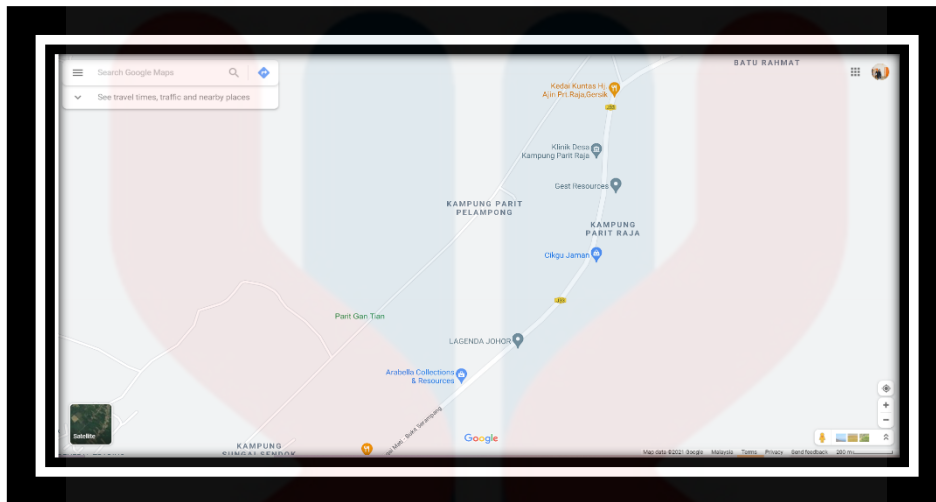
Search Google Maps

See travel times, traffic and nearby places

BATU RAHMAT

Kedai Kuntas Hj. Ajin Prt.Raja,Sersik

J123

Klinik Desa Kampung Parit Raja

Gest Resources

KAMPUNG PARIT PELAMPONG

KAMPUNG PARIT RAJA

Cikgu Jaman

J123

Parit Gan Tian

LAGENDA JOHOR

Arabella Collections & Resources

Satellite

KAMPUNG SUNGAI SENDOK

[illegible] Batu Serampang

Google

Map data ©2021 Google  Malaysia  Terms  Privacy  Send feedback  200 m